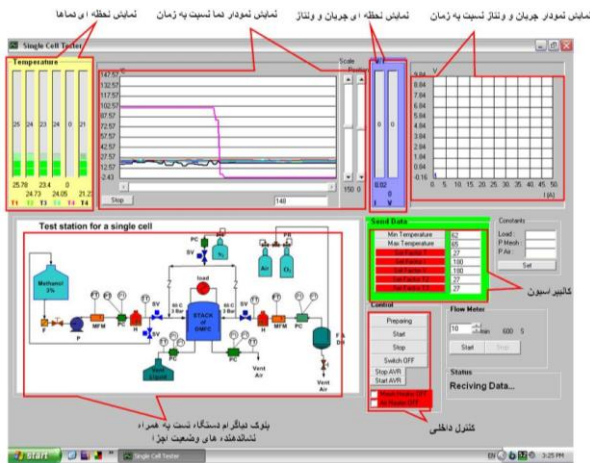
نمایش لحظه ای دماها
نمایش نمودار دما نسبت به زمان
نمایش لحظه ی جریان و ولتاژ
نمایش نمودار جریان و ولتاژ نسبت به زمان

Single Cell Tester

Temperature

26 24 23 24 0 21

25.78 23.4 0
24.73 24.05 21.2
T1 T2 T3 T4 T5 T6

147.57
132.57
117.57
102.57
87.57
72.57
57.57
42.57
27.57
12.57
-2.43

Scale

150 0

Stop

140

0 0

0.02
0

I V

V

9.84
8.84
7.84
6.84
5.84
4.84
3.84
2.84
1.84
0.84
-0.16

0 5 10 15 20 25 30 35 40 45 50

I (A)

Test station for a single cell

Methanol 3%

P

MFM

PC

SV

H

PC

STACK of DMFC

Load

Air

$O_2$

$N_2$

SV

PC

PR

MFM

Vent Air

Send Data

Min Temperature 62
Max Temperature 65
17
100
100
27
27

Constants
Load
P Mesh
P Air
Set

کالیبراسیون

Control
Preparing
Start
Stop
Switch OFF
Stop AVR
Start AVR

Flow Meter
10
600 5
Start Stop

Status
Reciving Data...

بلوک دیاگرام دستگاه تست به همراه نشاندهنده های وضعیت اجزا

کنترل داخلی

start

Single Cell Tester

EN

3:25 PM